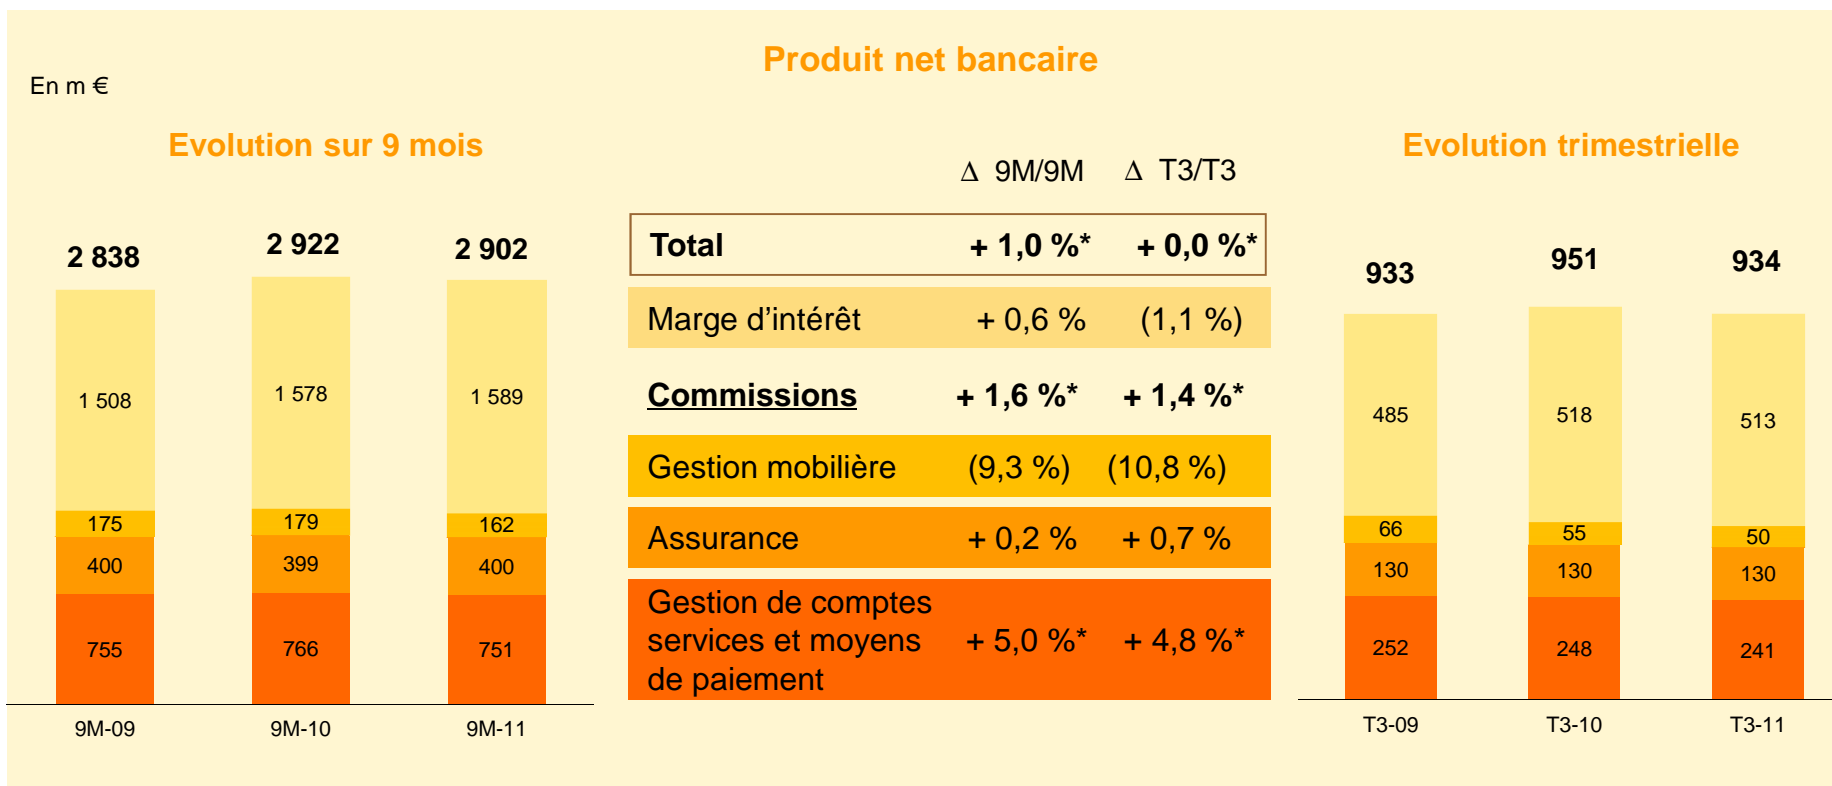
Produit net bancaire

En m €

Evolution sur 9 mois

| | 9M-09 | 9M-10 | 9M-11 |
|---|---|---|---|
| Total | 2 838 | 2 922 | 2 902 |
| | 1 508 | 1 578 | 1 589 |
| | 175 | 179 | 162 |
| | 400 | 399 | 400 |
| | 755 | 766 | 751 |

| | ∆ 9M/9M | ∆ T3/T3 |
|---|---|---|
| Total | + 1,0 %* | + 0,0 %* |
| Marge d'intérêt | + 0,6 % | (1,1 %) |
| Commissions | + 1,6 %* | + 1,4 %* |
| Gestion mobilière | (9,3 %) | (10,8 %) |
| Assurance | + 0,2 % | + 0,7 % |
| Gestion de comptes services et moyens de paiement | + 5,0 %* | + 4,8 %* |

Evolution trimestrielle

| | T3-09 | T3-10 | T3-11 |
|---|---|---|---|
| Total | 933 | 951 | 934 |
| | 485 | 518 | 513 |
| | 66 | 55 | 50 |
| | 130 | 130 | 130 |
| | 252 | 248 | 241 |